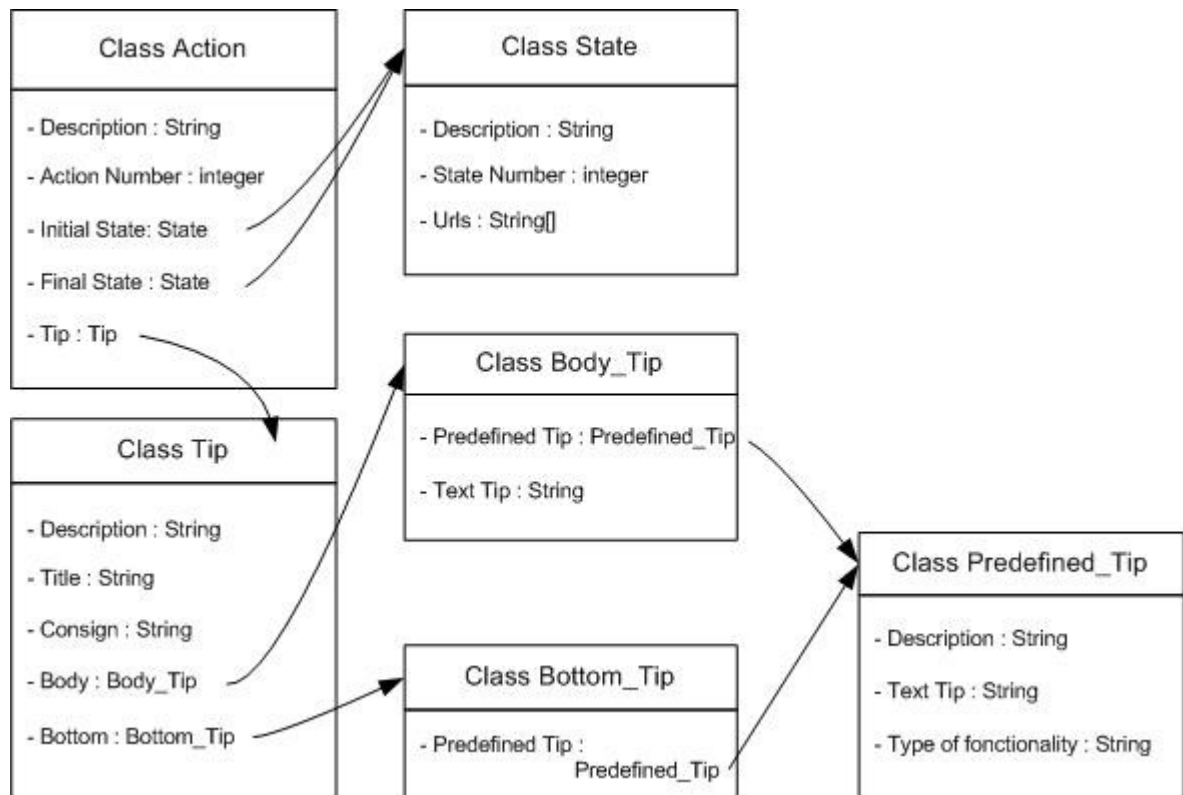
Class Action

- Description : String
- Action Number : integer
- Initial State: State
- Final State : State
- Tip : Tip

Class State

- Description : String
- State Number : integer
- Urls : String[]

Class Tip

- Description : String
- Title : String
- Consign : String
- Body : Body_Tip
- Bottom : Bottom_Tip

Class Body_Tip

- Predefined Tip : Predefined_Tip
- Text Tip : String

Class Bottom_Tip

- Predefined Tip : Predefined_Tip

Class Predefined_Tip

- Description : String
- Text Tip : String
- Type of fonctionality : String